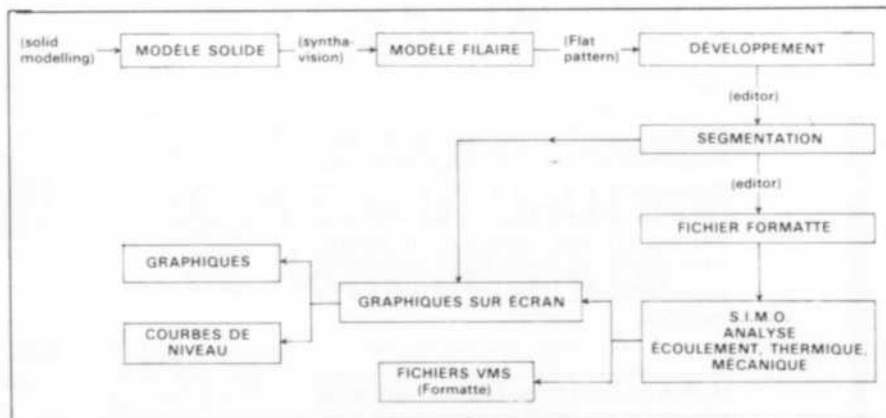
(solid modelling) MODÈLE SOLIDE (synthavision) MODÈLE FILAIRE (Flat pattern) DÉVELOPPEMENT

(editor)

SEGMENTATION

(editor)

FICHIER FORMATTE

GRAPHIQUES

GRAPHIQUES SUR ÉCRAN

COURBES DE NIVEAU

S.I.M.O. ANALYSE ÉCOULEMENT, THERMIQUE, MÉCANIQUE

FICHIERS VMS (Formatte)